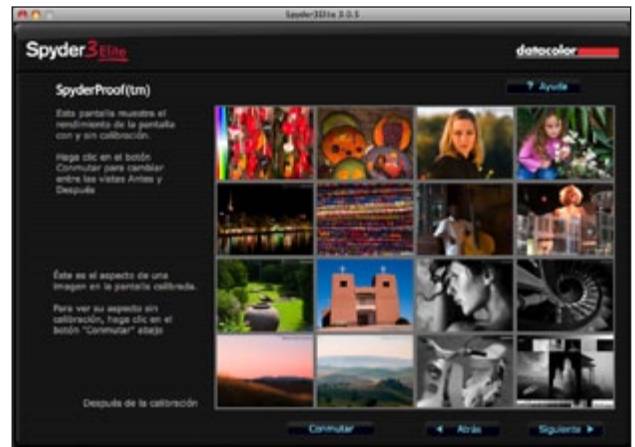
Spyder3Elite 3.0.1

Spyder3Elite

datacolor

SpyderProof(tm)

? Ayuda

Esta pantalla muestra el rendimiento de la pantalla con y sin calibración.

Haga clic en el botón Conmutar para cambiar entre las vistas Antes y Después

Éste es el aspecto de una imagen en la pantalla calibrada.

Para ver su aspecto sin calibración, haga clic en el botón "Conmutar" abajo

Después de la calibración

Conmutar

◄ Atrás

Siguiente ►